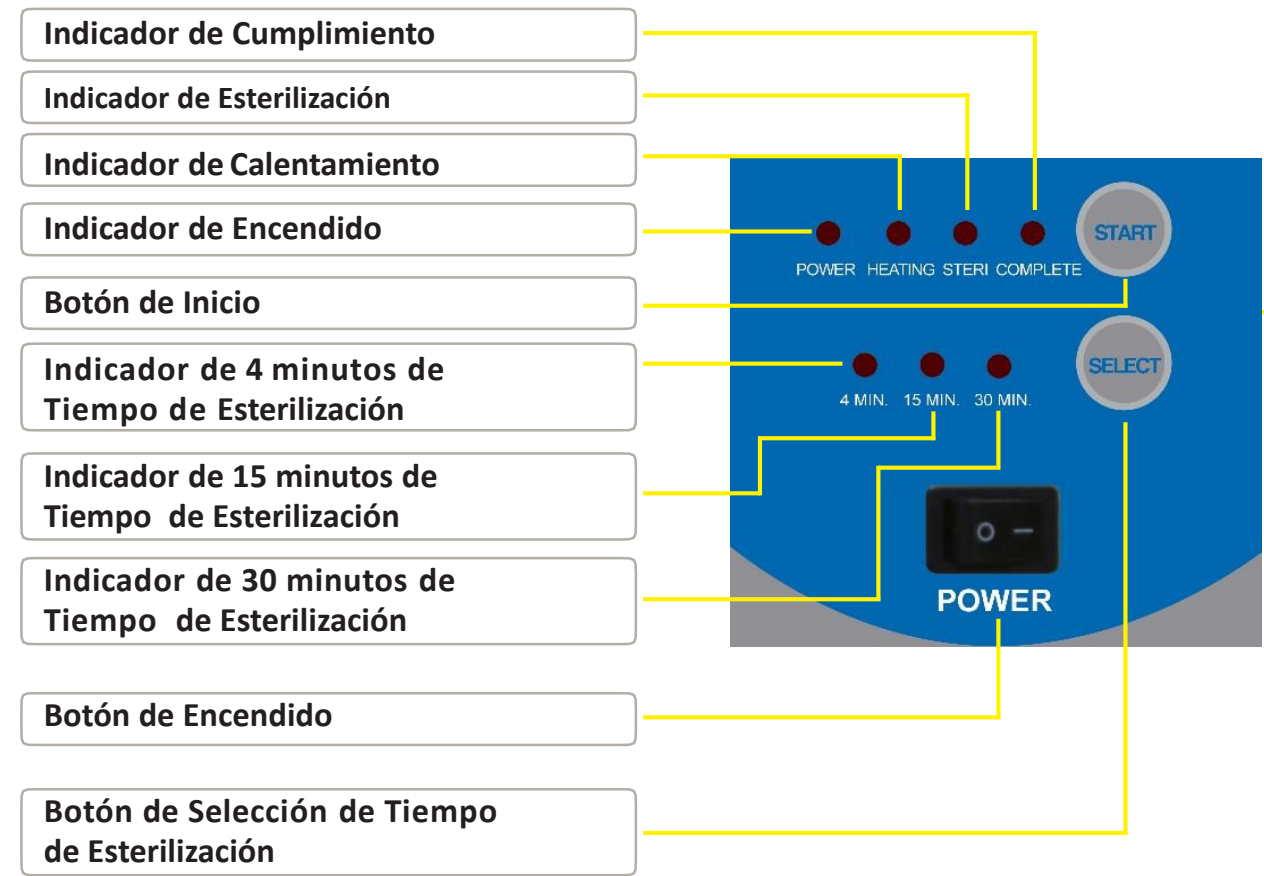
Indicador de Cumplimiento

Indicador de Esterilización

Indicador de Calentamiento

Indicador de Encendido

Botón de Inicio

Indicador de 4 minutos de Tiempo de Esterilización

Indicador de 15 minutos de Tiempo de Esterilización

Indicador de 30 minutos de Tiempo de Esterilización

Botón de Encendido

Botón de Selección de Tiempo de Esterilización

POWER HEATING STERI COMPLETE

START

SELECT

4 MIN. 15 MIN. 30 MIN.

POWER